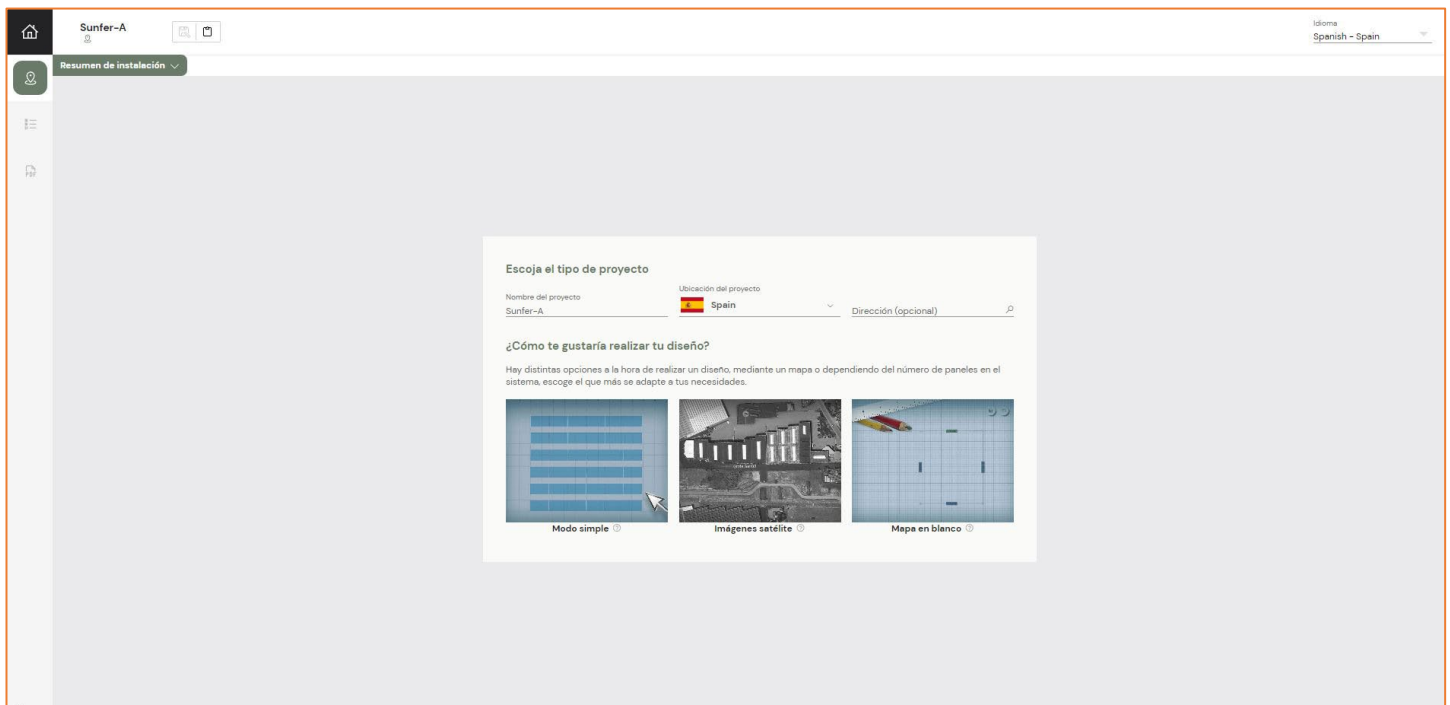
Sunfer-A

Idioma
Spanish - Spain

Resumen de instalación

Escoja el tipo de proyecto

Nombre del proyecto
Sunfer-A

Ubicación del proyecto
Spain

Dirección (opcional)

¿Cómo te gustaría realizar tu diseño?

Hay distintas opciones a la hora de realizar un diseño, mediante un mapa o dependiendo del número de paneles en el sistema, escoge el que más se adapte a tus necesidades.

Modo simple

Imágenes satélite

Mapa en blanco